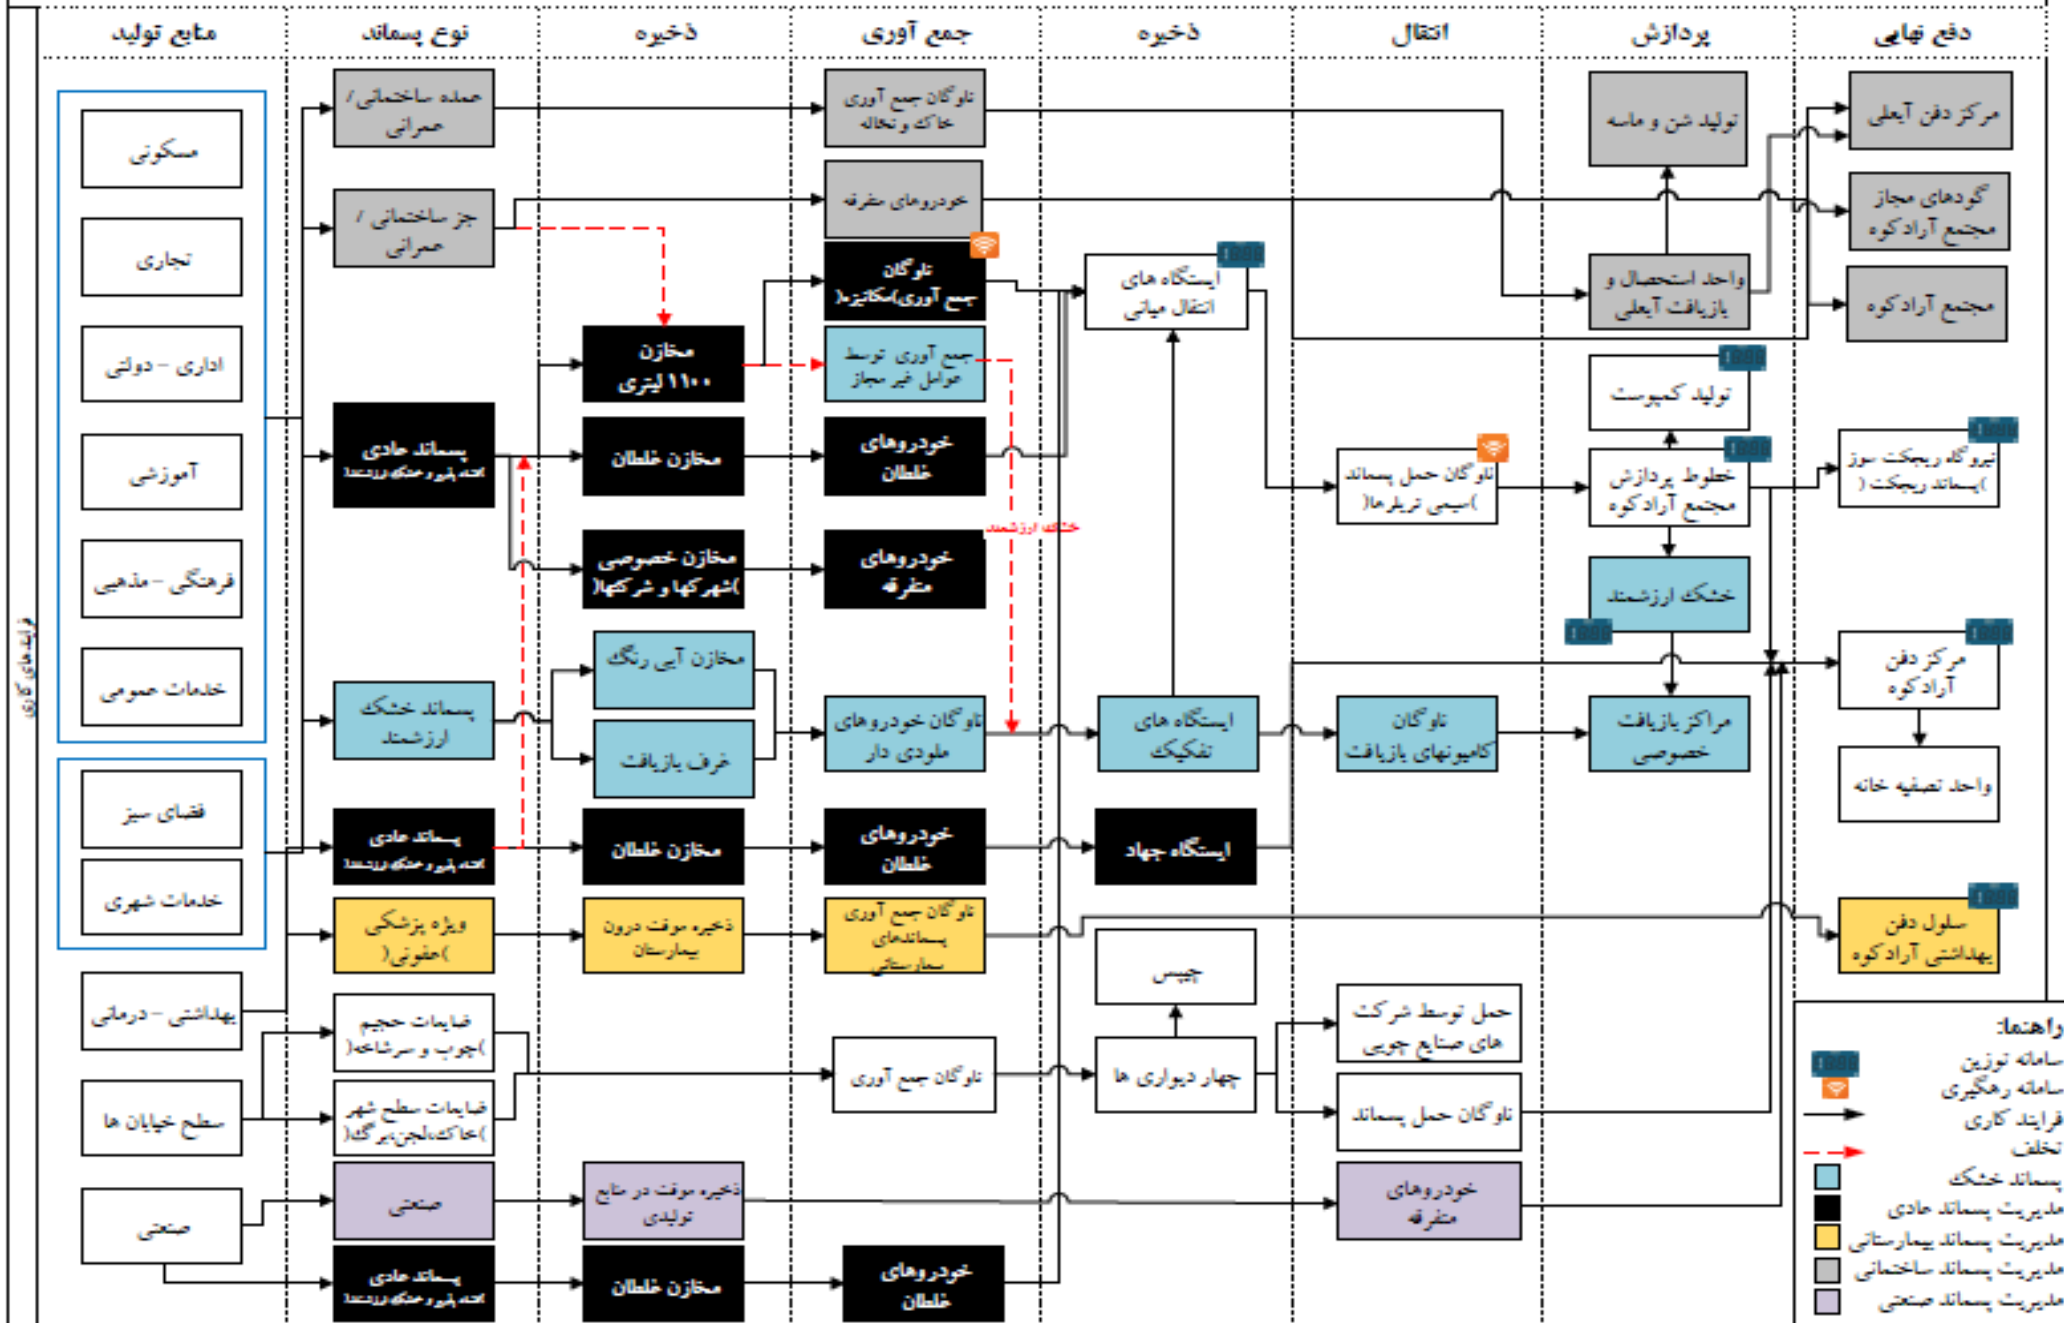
منابع تولید | نوع پسماند | ذخیره | جمع آوری | ذخیره | انتقال | پردازش | دفع نهایی

فرایندهای کاری

مسکونی
تجاری
اداری – دولتی
آموزشی
فرهنگی – مذهبی
خدمات عمومی
فضای سبز
خدمات شهری
بهداشتی – درمانی
سطح خیابان ها
صنعتی

عمده ساختمانی / عمرانی
جز ساختمانی / عمرانی
پسماند عادی
پسماند خشک ارزشمند
پسماند عادی
ویژه پزشکی (عفونی)
ضایعات حجیم (چوب و سرشاخه)
ضایعات سطح شهر (خاک،لجن،برگ)
صنعتی
پسماند عادی

مخازن ۱۱۰۰ لیتری
مخازن غلطان
مخازن خصوصی (شهرکها و شرکتها)
مخازن آبی رنگ
غرف بازیافت
مخازن غلطان
ذخیره موقت درون بیمارستان
ذخیره موقت در منابع تولیدی
مخازن غلطان

ناوگان جمع آوری خاک ونخاله
خودروهای متفرقه
ناوگان جمع آوری(سکاتیز)
جمع آوری توسط عوامل غیر مجاز
خودروهای غلطان
خودروهای متفرقه
ناوگان خودروهای طلودی دار
خودروهای غلطان
ناوگان جمع آوری پسماندهای بیمارستانی
ناوگان جمع آوری
خودروهای غلطان

خشک ارزشمند

ایستگاه های انتقال میانی
ایستگاه های تفکیک
ایستگاه جهاد
چیپس
چهار دیواری ها

ناوگان حمل پسماند (سیمی تریلرها)
ناوگان کامیونهای بازیافت
حمل توسط شرکت های صنایع چوبی
ناوگان حمل پسماند
خودروهای متفرقه

تولید شن و ماسه
واحد استحصال و بازیافت آبعلی
تولید کمپوست
خطوط پردازش مجتمع آرادکوه
خشک ارزشمند
مراکز بازیافت خصوصی

مرکز دفن آبعلی
گودهای مجاز مجتمع آرادکوه
مجتمع آرادکوه
نیروگاه ریجکت سوز (پسماند ریجکت)
مرکز دفن آرادکوه
واحد تصفیه خانه
سلول دفن بهداشتی آرادکوه

راهنما:
سامانه توزین
سامانه رهگیری
فرایند کاری
تخلف
پسماند خشک
مدیریت پسماند عادی
مدیریت پسماند بیمارستانی
مدیریت پسماند ساختمانی
مدیریت پسماند صنعتی